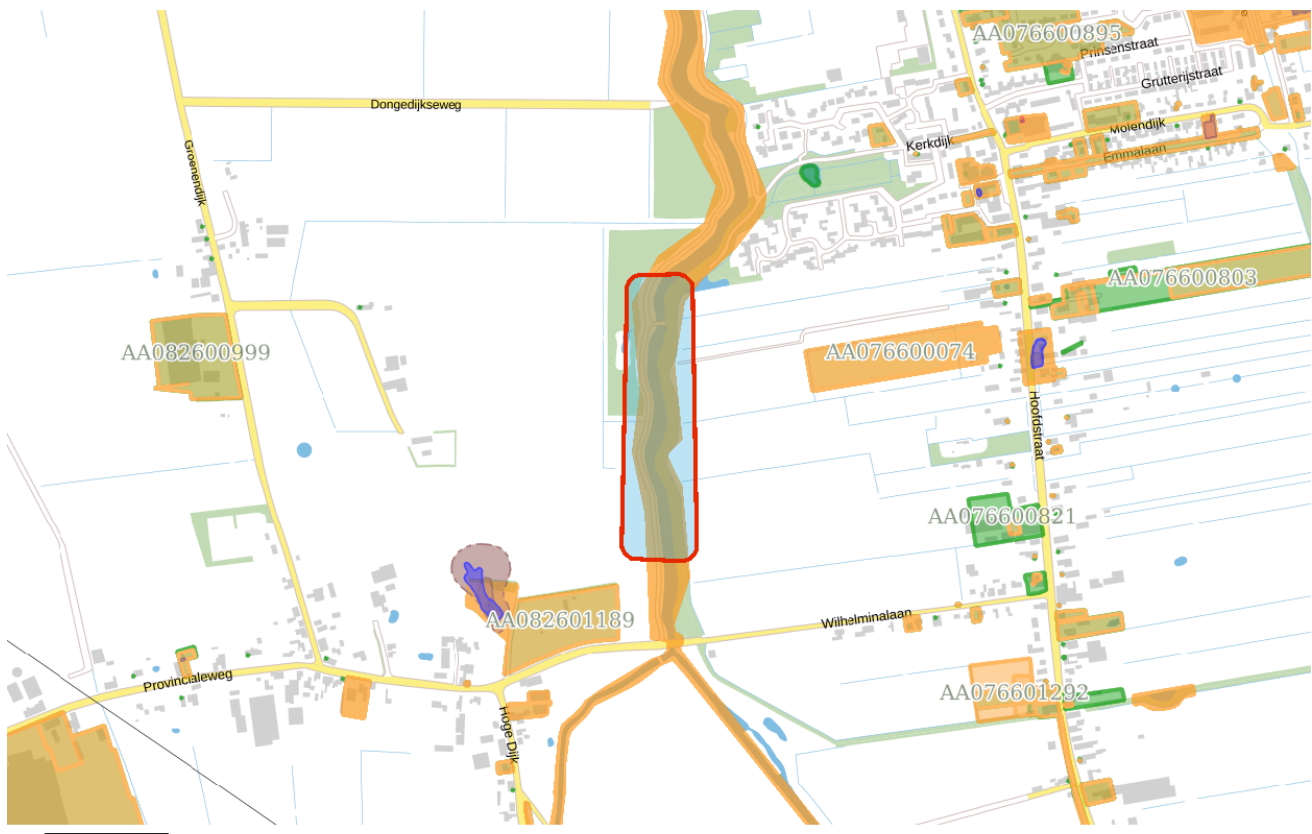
AA076600895
Prinsenstraat
Grutterijstraat
Dongedijkseweg
Molendijk
Kerkdijk
Emmalaan
Groenendijk
AA076600803
AA082600999
AA076600074
Hoofdstraat
AA076600821
AA082601189
Wilhelminalaan
Provincialeweg
AA076601292
Hoge Dijk